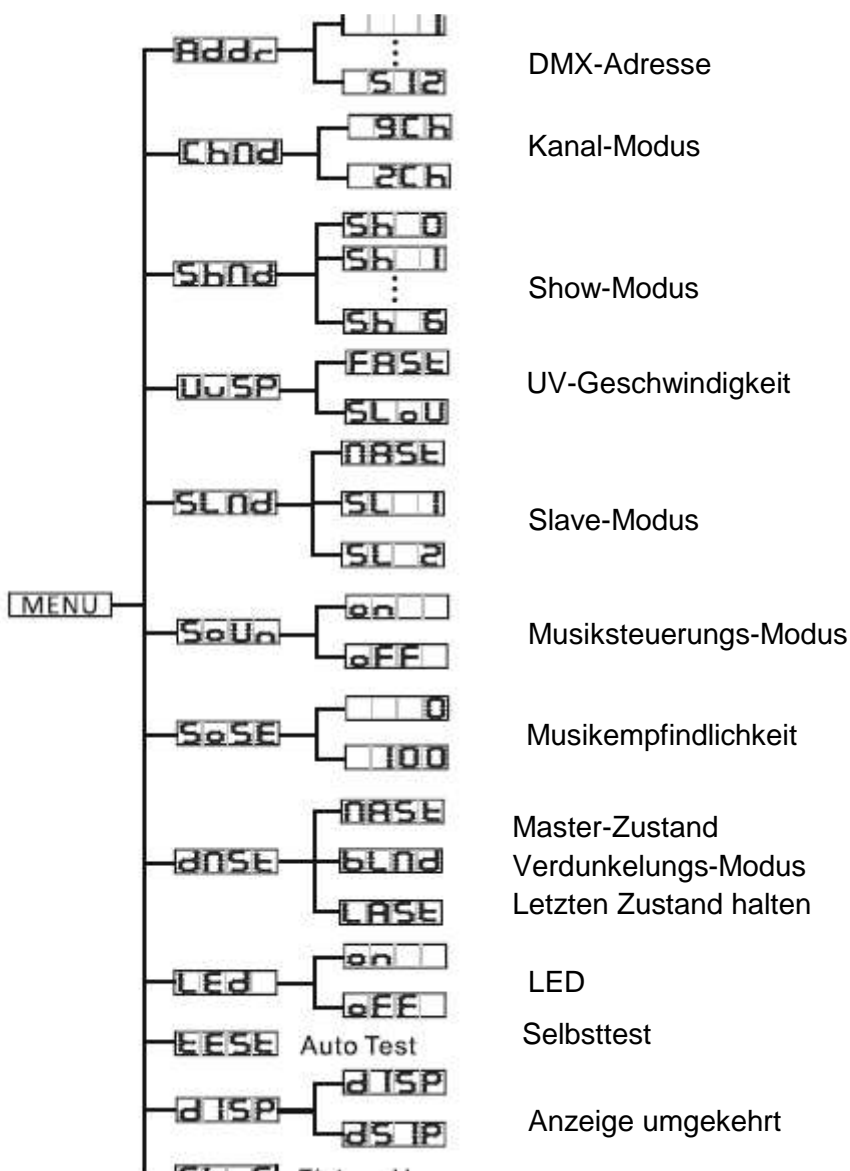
MENU

Addr
1
⋮
512
DMX-Adresse

ChNd
9Ch
2Ch
Kanal-Modus

ShNd
Sh 0
Sh 1
⋮
Sh 6
Show-Modus

UvSP
FASt
SLoU
UV-Geschwindigkeit

SLNd
NASt
SL 1
SL 2
Slave-Modus

SoUn
on
oFF
Musiksteuerungs-Modus

SoSE
0
100
Musikempfindlichkeit

dNSt
NASt
bLNd
LASt
Master-Zustand
Verdunkelungs-Modus
Letzten Zustand halten

LEd
on
oFF
LED

tESt Auto Test
Selbsttest

dISP
dISP
dSIP
Anzeige umgekehrt

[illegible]